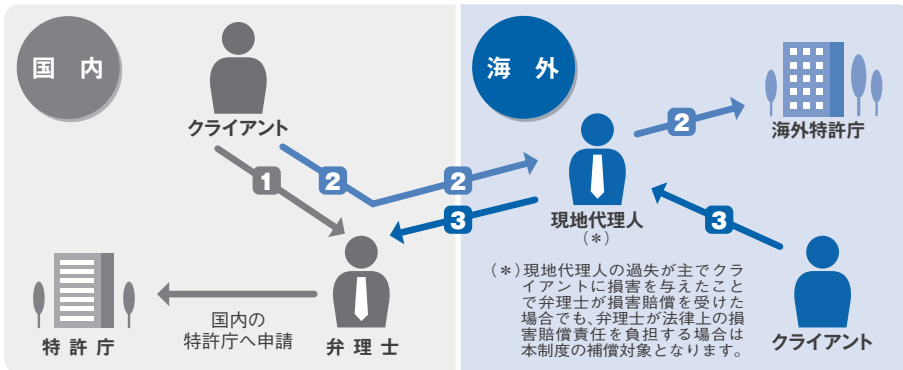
国内

クライアント

1

2

2

3

特許庁

国内の特許庁へ申請

弁理士

海外

2

海外特許庁

現地代理人（＊）

3

クライアント

（＊）現地代理人の過失が主でクライアントに損害を与えたことで弁理士が損害賠償を受けた場合でも、弁理士が法律上の損害賠償責任を負担する場合は本制度の補償対象となります。